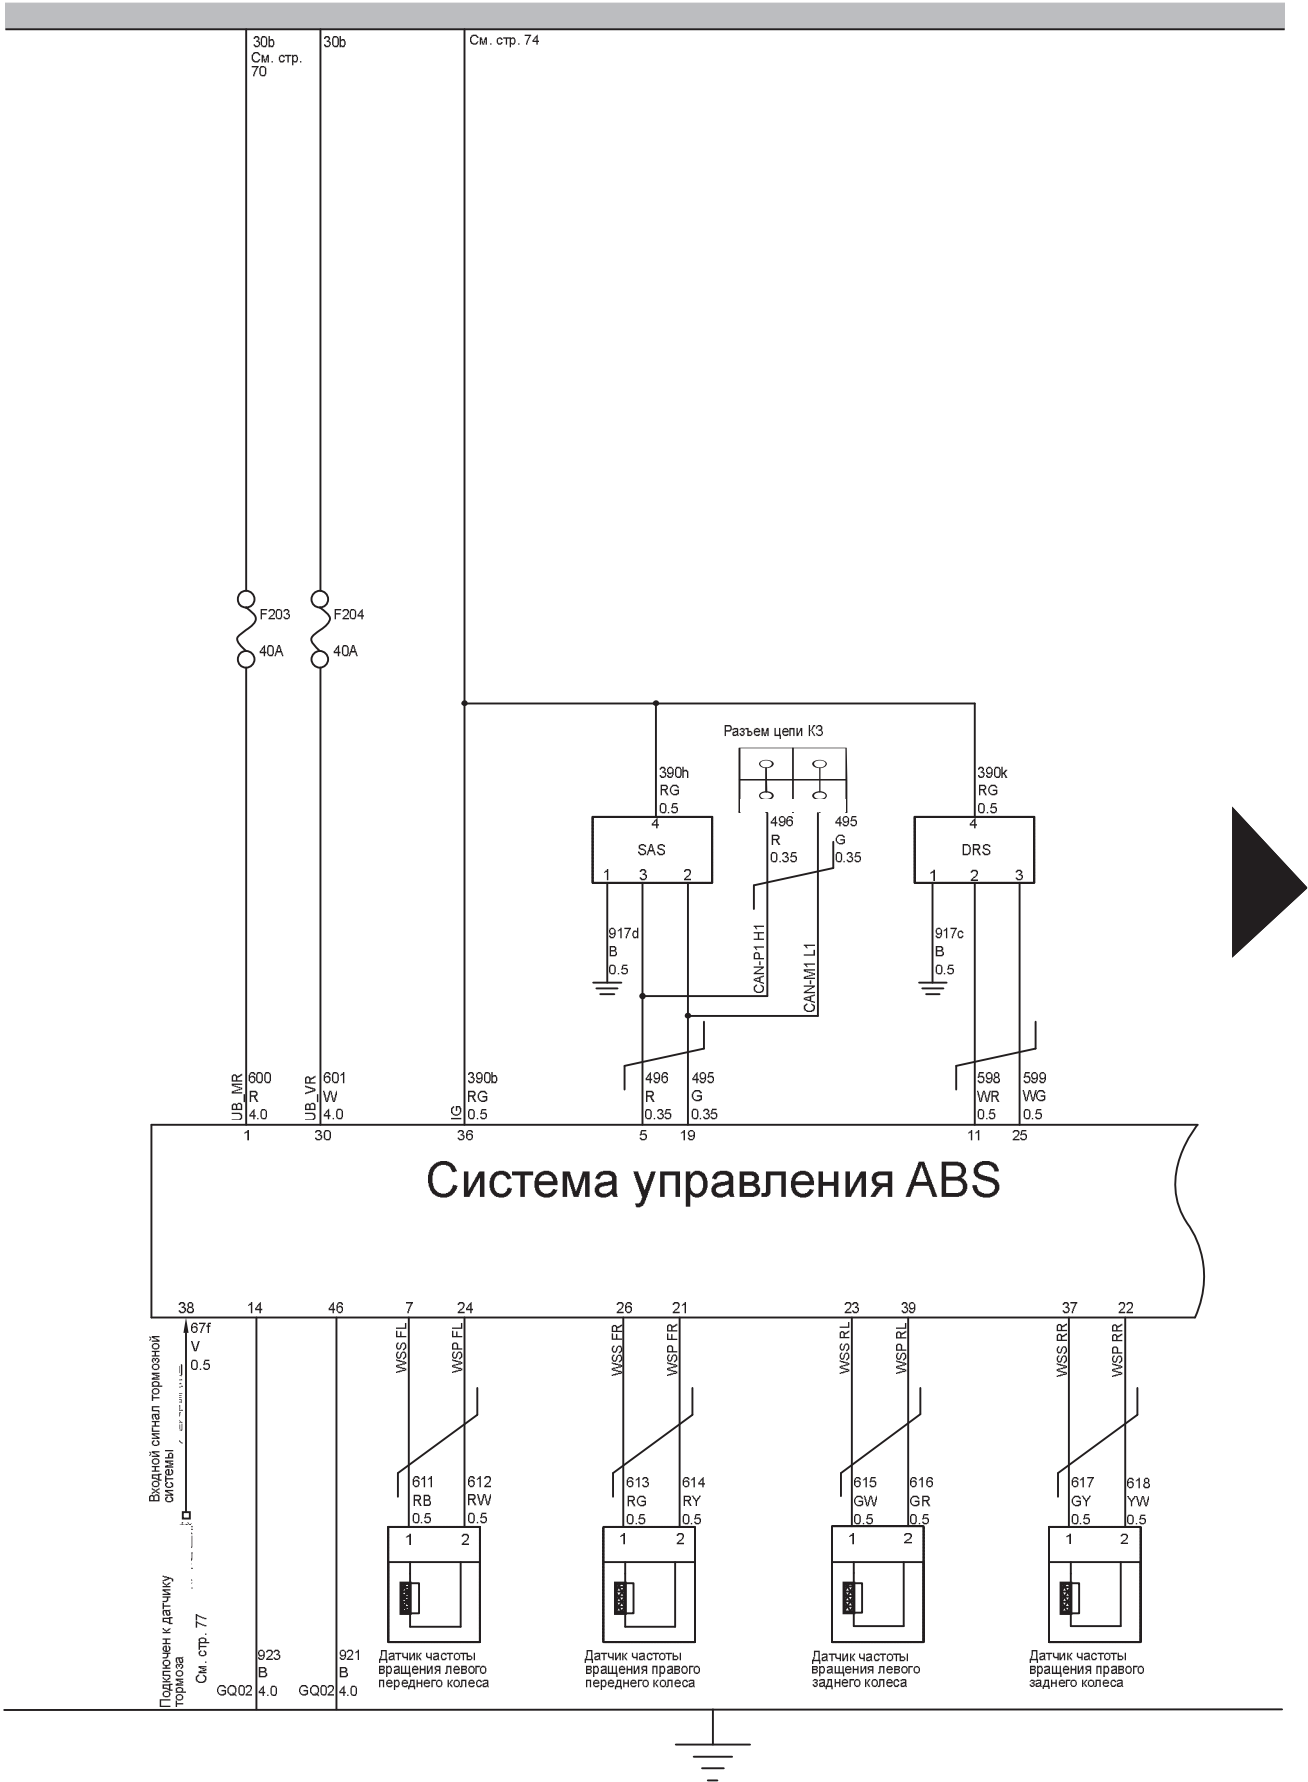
30b
См. стр.
70

30b

См. стр. 74

F203
40A

F204
40A

Разъем цепи КЗ

390h
RG
0.5

4
SAS
1 3 2

496
R
0.35

495
G
0.35

390k
RG
0.5

4
DRS
1 2 3

917d
B
0.5

CAN-P1 H1

CAN-M1 L1

917c
B
0.5

UB_MR 600 R 4.0
UB_VR 601 W 4.0
IG 390b RG 0.5
496 R 0.35
495 G 0.35
598 WR 0.5
599 WG 0.5

1 30 36 5 19 11 25

Система управления ABS

38 14 46 7 24 26 21 23 39 37 22

67f
V
0.5

Входной сигнал тормозной системы

WSS FL
WSP FL
WSS FR
WSP FR
WSS RL
WSP RL
WSS RR
WSP RR

611 RB 0.5
612 RW 0.5
613 RG 0.5
614 RY 0.5
615 GW 0.5
616 GR 0.5
617 GY 0.5
618 YW 0.5

1 2
1 2
1 2
1 2

Подключен к датчику тормоза
См. стр. 77

923
B
GQ02 4.0

921
B
GQ02 4.0

Датчик частоты вращения левого переднего колеса

Датчик частоты вращения правого переднего колеса

Датчик частоты вращения левого заднего колеса

Датчик частоты вращения правого заднего колеса